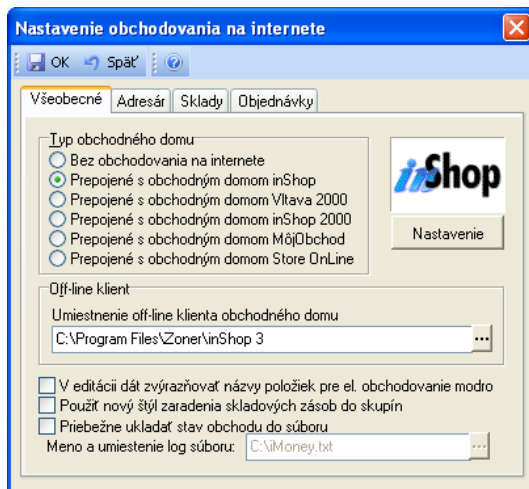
Nastavenie obchodovania na internete

OK Späť

Všeobecné | Adresár | Sklady | Objednávky

Typ obchodného domu
Bez obchodovania na internete
Prepojené s obchodným domom inShop
Prepojené s obchodným domom Vltava 2000
Prepojené s obchodným domom inShop 2000
Prepojené s obchodným domom MôjObchod
Prepojené s obchodným domom Store OnLine

inShop

Nastavenie

Off-line klient
Umiestnenie off-line klienta obchodného domu
C:\Program Files\Zoner\inShop 3

V editácii dát zvýrazňovať názvy položiek pre el. obchodovanie modro
Použiť nový štýl zaradenia skladových zásob do skupín
Priebežne ukladať stav obchodu do súboru
Meno a umiestenie log súboru: C:\iMoney.txt